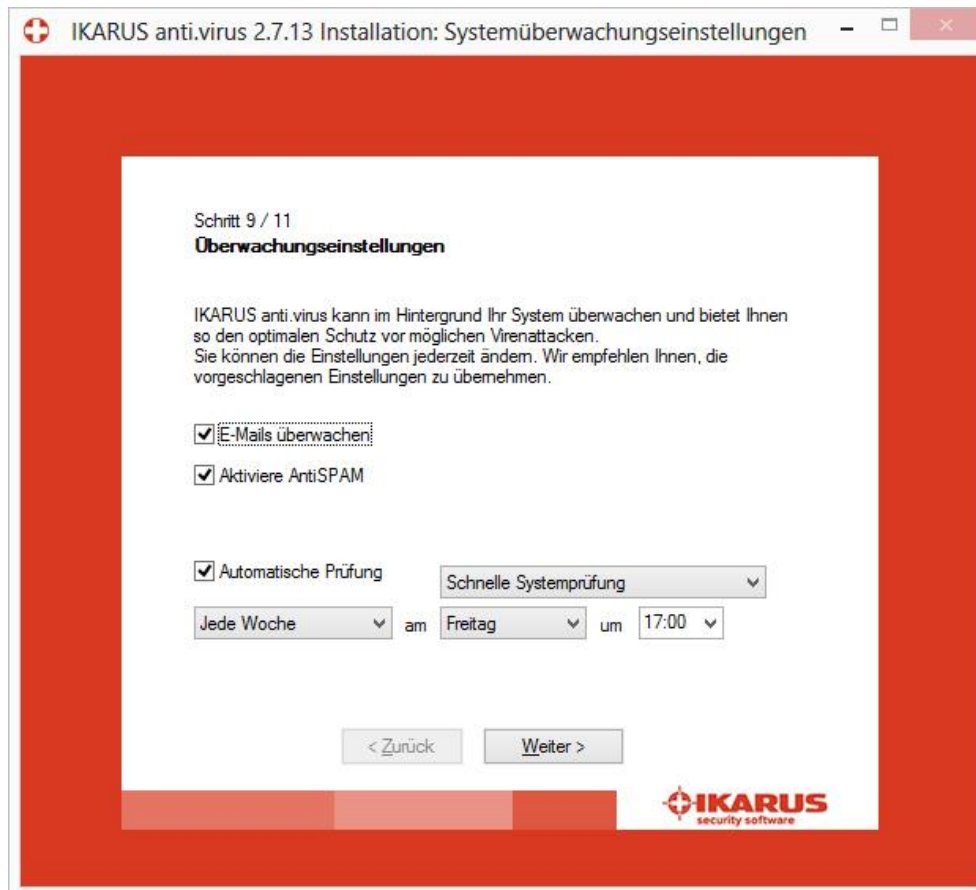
IKARUS anti.virus 2.7.13 Installation: Systemüberwachungseinstellungen

Schritt 9 / 11
Überwachungseinstellungen

IKARUS anti.virus kann im Hintergrund Ihr System überwachen und bietet Ihnen so den optimalen Schutz vor möglichen Virenattacken.
Sie können die Einstellungen jederzeit ändern. Wir empfehlen Ihnen, die vorgeschlagenen Einstellungen zu übernehmen.

E-Mails überwachen

Aktiviere AntiSPAM

Automatische Prüfung

Schnelle Systemprüfung

Jede Woche

am

Freitag

um

17:00

< Zurück

Weiter >

IKARUS
security software